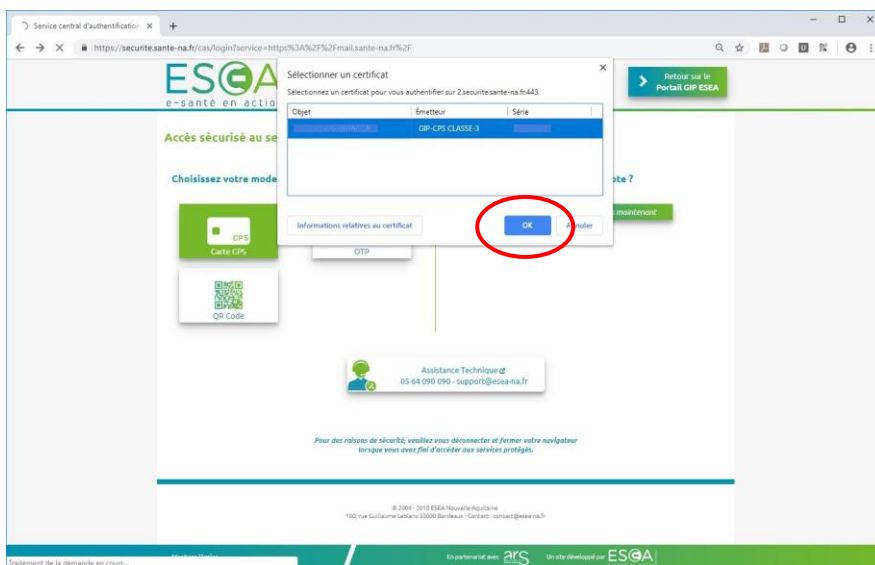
Service central d'authentificatio ×

https://securite.sante-na.fr/cas/login?service=https%3A%2F%2Fmail.sante-na.fr%2F

ESEA
e-santé en actio

Retour sur le Portail GIP ESEA

Accès sécurisé au se

Choisissez votre mode

ote ?

Carte CPS

CPS

OTP

QR Code

maintenant

Sélectionner un certificat

Sélectionnez un certificat pour vous authentifier sur 2.securite.sante-na.fr:443.

| Objet | Émetteur | Série |
|---|---|---|
| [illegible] | GIP-CPS CLASSE-3 | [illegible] |

Informations relatives au certificat

OK

Annuler

Assistance Technique
05 64 090 090 - support@esea-na.fr

Pour des raisons de sécurité, veuillez vous déconnecter et fermer votre navigateur lorsque vous avez fini d'accéder aux services protégés.

© 2004 - 2018 ESEA Nouvelle-Aquitaine
100, rue Guillaume Leblanc 33000 Bordeaux - Contact : contact@esea-na.fr

Traitement de la demande en cours...

Mentions légales

En partenariat avec ars

Un site développé par ESEA